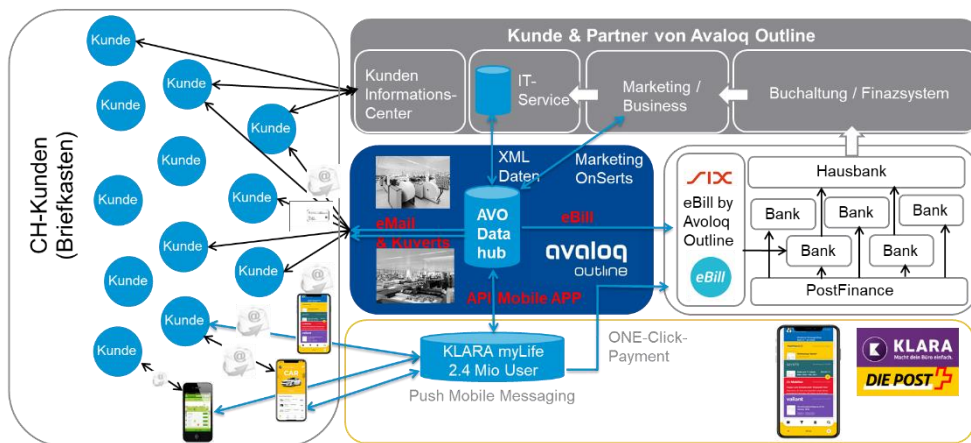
CH-Kunden (Briefkasten)

Kunde
Kunde
Kunde
Kunde
Kunde
Kunde
Kunde
Kunde
Kunde
Kunde
Kunde
Kunde
Kunde

Kunde & Partner von Avaloq Outline

Kunden Informations-Center

IT-Service

Marketing / Business

Buchaltung / Finazsystem

XML Daten

Marketing OnSerts

eMail & Kuverts

AVO Data hub

eBill

avaloq outline

API Mobile APP

SIX

eBill by Avoloq Outline

eBill

Hausbank

Bank
Bank
Bank
Bank
Bank

PostFinance

KLARA myLife 2.4 Mio User

Push Mobile Messaging

ONE-Click-Payment

KLARA Macht dein Büro einfach.

DIE POST